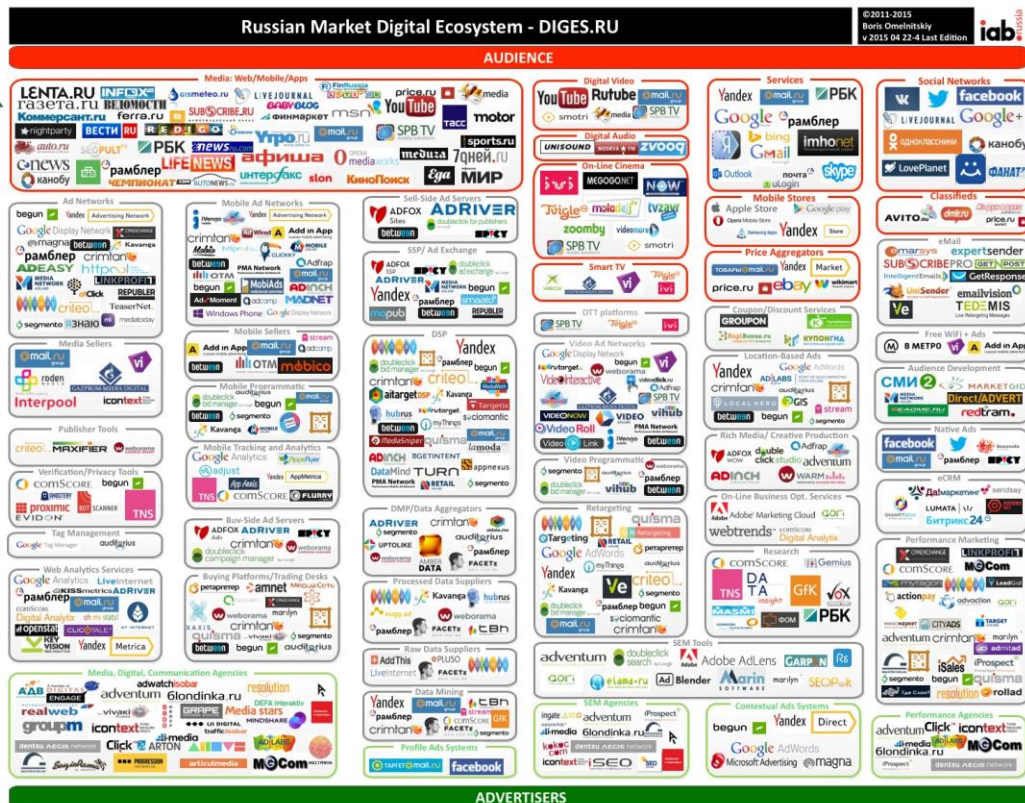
Russian Market Digital Ecosystem - DIGES.RU

©2011-2015 Boris Omelnitskiy v 2015 04 22-4 Last Edition

iab.

AUDIENCE

Media: Web/Mobile/Apps

LENTA.RU INFOX gismeteo.ru LIVEJOURNAL price.ru media газета.ru ВЕДОМОСТИ SUBSCRIBE.RU BABYBLOG YouTube Коммерсантъ ferra.ru финмаркет msn ТАСС motor nightparty ВЕСТИ РБК Утро.ru mail.ru SPB TV sports.ru auto.ru news.ru РБК медиа 7дней.ru news рамблер LIFE NEWS афиша mediaworks канобу ЧЕМПИОНАТ AUTONEWS интерфакс slon КиноПоиск Еда МИР

Digital Video
YouTube Rutube mail.ru smotri SPB TV

Digital Audio
UNISOUND zvooq

On-Line Cinema
ivi MEGOGO.NET NOW Tvigle moloko tvzavr zoomby videomore SPB TV smotri

Smart TV
Tvigle ivi

OTT platforms
SPB TV ivi

Services
Yandex mail.ru РБК Google рамблер bing Gmail imhonet Outlook почта skype uLogin

Mobile Stores
Apple Store Google play Opera Mobile Store Samsung Apps Yandex Store

Price Aggregators
ТОВАРЫ@mail.ru Yandex Market price.ru ebay wikimart

Coupon/Discount Services
GROUPON КупиКупон Biglion КУПОНГИД

Social Networks
facebook LIVEJOURNAL Google+ одноклассники канобу LovePlanet ФАНАТ

Classifieds
AVITO.ru price.ru

eMail
emarsys expertsender SUBSCRIBEPRO GET RESPONSE UniSender emailvision TEDEMIS

Free WiFi + Ads
В МЕТРО Add in App

Audience Development
СМИ2 MARKETGID Direct/ADVERT redtram.

Native Ads
facebook mail.ru рамблер

eCRM
Дамаркетинг sendsay LUMATA Битрикс24

Performance Marketing
CREDITCHANGE LINKPROFIT comSCORE MCom actionpay advaction adventum crimtan marilyn iSales IProspect admitad resolution rollad

Performance Agencies
adventum Click icontext 6londinka.ru media MCom iProspect dentsu aegis network

Ad Networks
begun Advertising Network Google Display Network magna between Kavanga рамблер crimtan ADEASY httpool LINKPROFIT REPUBLER Click TeaserNet criteo segmento ЗНАЮ mediatoday

Media Sellers
mail.ru roden GAZPROM MEDIA DIGITAL Interpool icontext

Publisher Tools
criteo MAXIFIER weborama

Verification/Privacy Tools
comSCORE begun proximic SCANNER TNS EVIDON

Tag Management
Google Tag Manager auditorius

Web Analytics Services
Google Analytics LiveInternet рамблер ADRIVER mail.ru comScore Digital Analytix openstat CLICKTALE KEY VISION Yandex Metrica

Mobile Ad Networks
Advertising Network crimtan Add in App begun between MOBILE OTM PMA Network Adfrap begun MobiAds Ad Moment adcamp MADNET Windows Phone

Mobile Sellers
Add in App stream between OTM mobico

Mobile Programmatic
doubleclick bid manager auditorius segmento Kavanga

Mobile Tracking and Analytics
Google Analytics AppsFlyer adjust Yandex AppMetrica TNS comSCORE FLURRY

Buy-Side Ad Servers
ADFOX ADRIVER crimtan doubleclick campaign manager weborama

Buying Platforms/Trading Desks
amnet weborama marilyn XAXIS crimtan quisma segmento between begun auditorius

Sell-Side Ad Servers
ADFOX ADRIVER doubleclick for publishers between

SSP/ Ad Exchange
ADFOX doubleclick ad exchange ADRIVER Yandex рамблер smaato mopub between REPUBLER

DSP
doubleclick bid manager Yandex рамблер begun crimtan criteo aitarget hubrus Kavanga between Targetix MediaSniper quisma ADNCH BGETINTENT lamoda DataMind TURN appnexus PMA Network RETAIL

DMP/Data Aggregators
ADRIVER segmento crimtan UPTOLIKE auditorius рамблер AMBER DATA FACETz

Processed Data Suppliers
Kavanga hubrus weborama рамблер FACETz

Raw Data Suppliers
AddThis PLUSO LiveInternet рамблер

Data Mining
Yandex mail.ru рамблер segmento FACETz crimtan

Profile Ads Systems
ТАРГЕТ@mail.ru facebook

Video Ad Networks
Google Display Network begun Videointeractive weborama videoclick.ru Adhap VIDEONOW VIDEO network VideoRoll vihub PMA Network Video Link

Video Programmatic
segmento doubleclick bid manager рамблер vihub begun between

Retargeting
quisma Targeting RETAIL Google AdWords praprepe Yandex myThings criteo Kavanga segmento рамблер begun crimtan

SEM Tools
adventum doubleclick search Adobe AdLens GARPUN elama.ru Ad Blender Marin SOFTWARE marilyn SEOPult

SEM Agencies
ingate adventum iProspect i-media 6londinka.ru icontext iSEO dentsu aegis network

Location-Based Ads
Yandex crimtan Google AdWords LOCAL HERO 2GIS stream between segmento

Rich Media/ Creative Production
ADFOX double click studio Adfrap adventum ADNCH weborama

On-Line Business Opt. Services
Adobe Marketing Cloud webtrends comScore Digital Analytix

Research
comSCORE Gemius DATA INSIGHT GfK TNS MASMI ФОМ РБК

Contextual Ads Systems
begun Yandex Direct Google AdWords Microsoft Advertising magna

Media, Digital, Communication Agencies
AAB ENGAGE realweb adwatchlsobar adventum 6londinka.ru resolution groupm vivaki icontext Media stars DEFA Interactiv UI DIGITAL MINDSHARE Click ARTON dentsu aegis network articulmedia MCom

ADVERTISERS